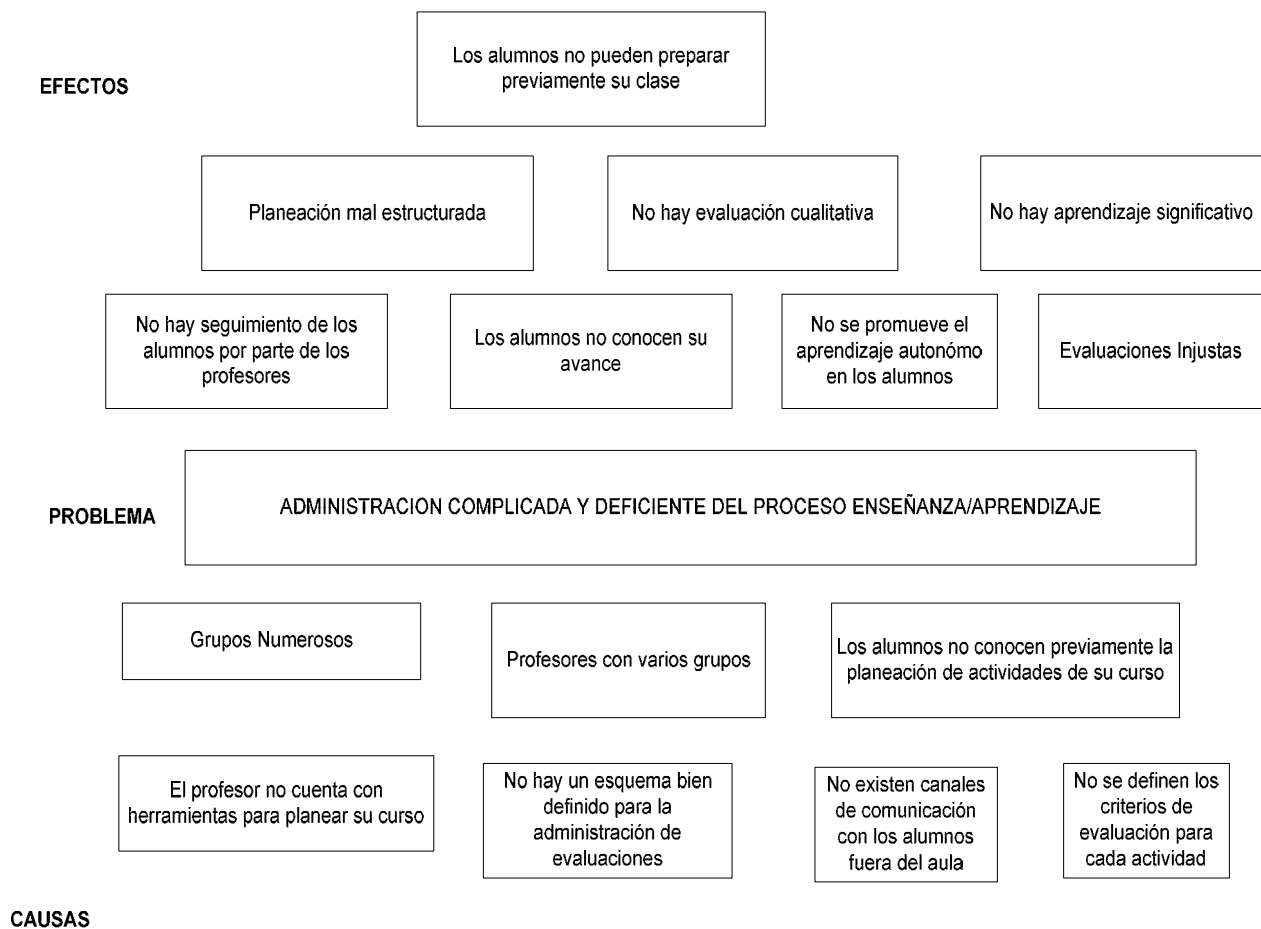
EFECTOS

Los alumnos no pueden preparar previamente su clase

Planeación mal estructurada

No hay evaluación cualitativa

No hay aprendizaje significativo

No hay seguimiento de los alumnos por parte de los profesores

Los alumnos no conocen su avance

No se promueve el aprendizaje autonómo en los alumnos

Evaluaciones Injustas

PROBLEMA

ADMINISTRACION COMPLICADA Y DEFICIENTE DEL PROCESO ENSEÑANZA/APRENDIZAJE

Grupos Numerosos

Profesores con varios grupos

Los alumnos no conocen previamente la planeación de actividades de su curso

El profesor no cuenta con herramientas para planear su curso

No hay un esquema bien definido para la administración de evaluaciones

No existen canales de comunicación con los alumnos fuera del aula

No se definen los criterios de evaluación para cada actividad

CAUSAS